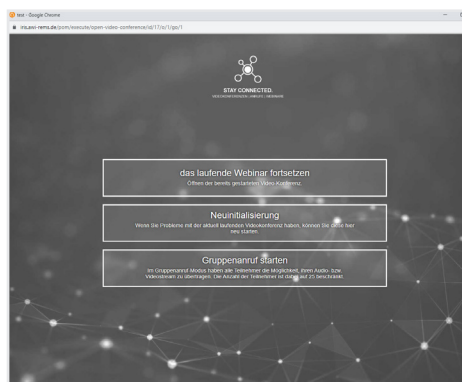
test - Google Chrome

ins.awi-rems.de/jcom/execute/open-video-conference/id/17/o/1/go/1

STAY CONNECTED.
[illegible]

das laufende Webinar fortsetzen
Öffnen der bereits gestarteten Video-Konferenz.

Neuinitialisierung
Wenn Sie Probleme mit der aktuell laufenden Videokonferenz haben, können Sie diese hier neu starten.

Gruppenanruf starten
Im Gruppenanruf Modus haben alle Teilnehmer die Möglichkeit, ihren Audio- bzw. Videostream zu übertragen. Die Anzahl der Teilnehmer ist dabei auf 25 beschränkt.